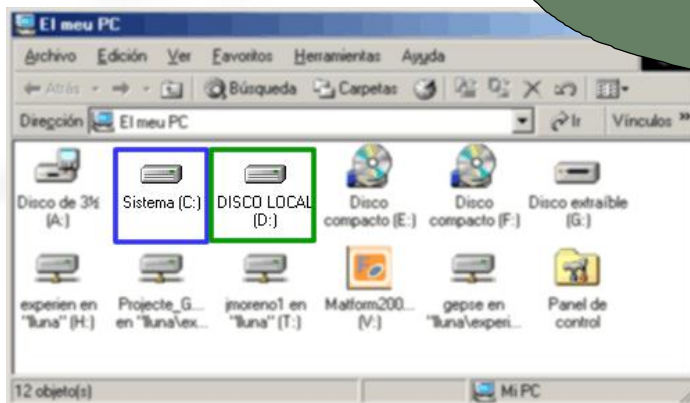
El meu PC

Archivo Edición Ver Favoritos Herramientas Ayuda

Atrás Búsqueda Carpetas

Dirección El meu PC Ir Vínculos »

Disco de 3½ (A:)

Sistema (C:)

DISCO LOCAL (D:)

Disco compacto (E:)

Disco compacto (F:)

Disco extraíble (G:)

experien en "lluna" (H:)

Projecte_G... en "lluna\ex...

jmoreno1 en "lluna" (T:)

Matform200... (V:)

gepse en "lluna\experi...

Panel de control

12 objeto(s)

Mi PC